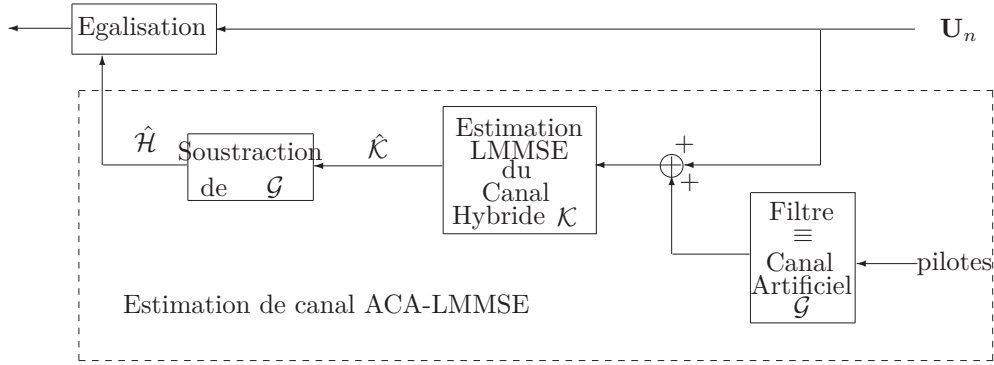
Egalisation

$\mathbf{U}_n$

$\hat{\mathcal{H}}$

Soustraction de $\mathcal{G}$

$\hat{\mathcal{K}}$

Estimation LMMSE du Canal Hybride $\mathcal{K}$

+

+

Filtre $\equiv$ Canal Artificiel $\mathcal{G}$

pilotes

Estimation de canal ACA-LMMSE